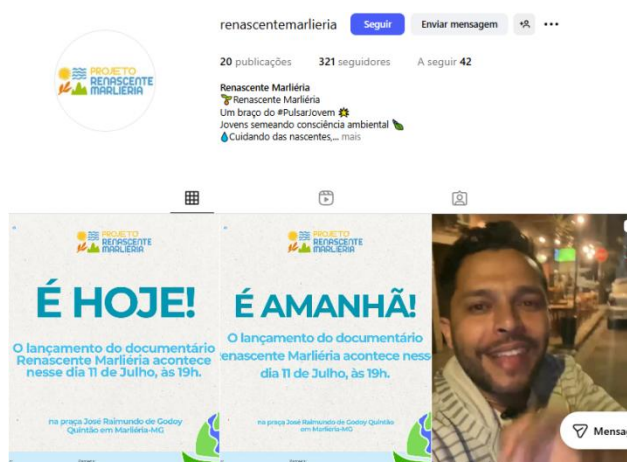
renascentemarlieria Seguir Enviar mensagem

20 publicações 321 seguidores A seguir 42

Renascente Marliéria
Renascente Marliéria
Um braço do #PulsarJovem
Jovens semeando consciência ambiental
Cuidando das nascentes,... mais

PROJETO Renascente Marliéria

PROJETO Renascente Marliéria

É HOJE!

O lançamento do documentário Renascente Marliéria acontece nesse dia 11 de Julho, às 19h.

na praça José Raimundo de Godoy Quintão em Marliéria-MG

PROJETO Renascente Marliéria

É AMANHÃ!

O lançamento do documentário Renascente Marliéria acontece nesse dia 11 de Julho, às 19h.

na praça José Raimundo de Godoy Quintão em Marliéria-MG

Mensa